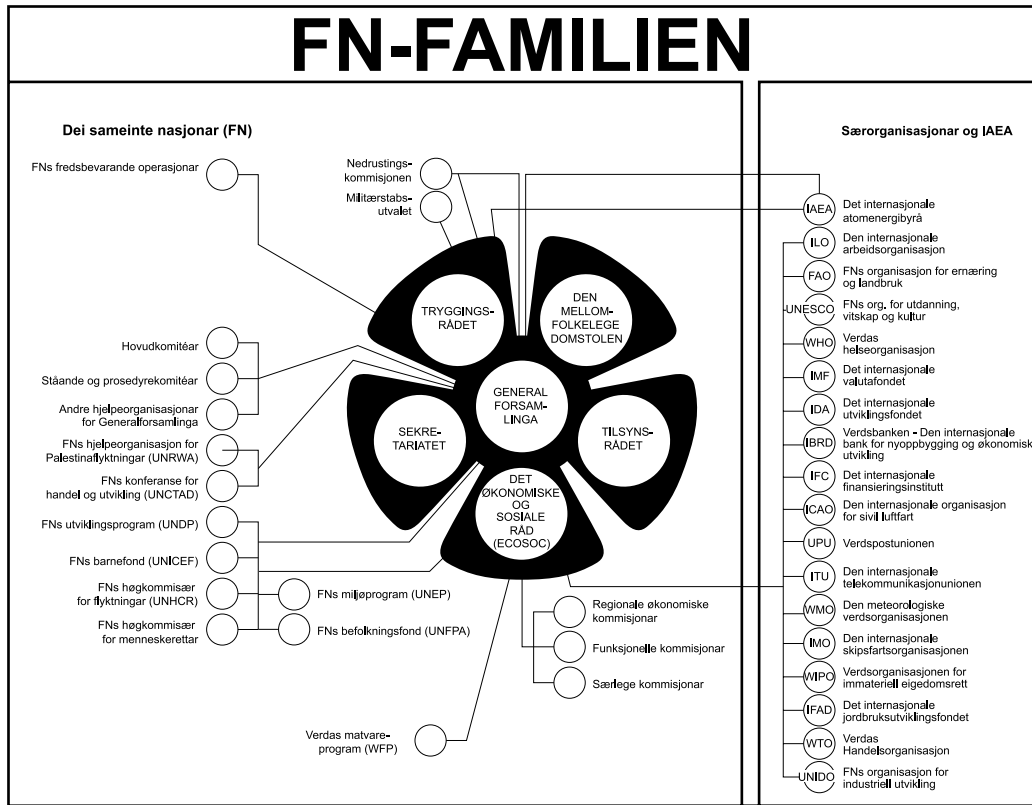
FN-FAMILIEN

Dei sameinte nasjonar (FN)

FNs fredsbevarande operasjonar

Nedrustingskommisjonen

Militærstabsutvalet

TRYGGINGSRÅDET

DEN MELLOMFOLKELEGE DOMSTOLEN

GENERALFORSAMLINGA

SEKRETARIATET

TILSYNSRÅDET

DET ØKONOMISKE OG SOSIALE RÅD (ECOSOC)

Hovudkomitéar

Ståande og prosedyrekomitéar

Andre hjelpeorganisasjonar for Generalforsamlinga

FNs hjelpeorganisasjon for Palestinaflyktningar (UNRWA)

FNs konferanse for handel og utvikling (UNCTAD)

FNs utviklingsprogram (UNDP)

FNs barnefond (UNICEF)

FNs høgkommisær for flyktningar (UNHCR)

FNs høgkommisær for menneskerettar

FNs miljøprogram (UNEP)

FNs befolkningsfond (UNFPA)

Regionale økonomiske kommisjonar

Funksjonelle kommisjonar

Særlege kommisjonar

Verdas matvareprogram (WFP)

Særorganisasjonar og IAEA

IAEA Det internasjonale atomenergibyrå

ILO Den internasjonale arbeidsorganisasjon

FAO FNs organisasjon for ernæring og landbruk

UNESCO FNs org. for utdanning, vitskap og kultur

WHO Verdas helseorganisasjon

IMF Det internasjonale valutafondet

IDA Det internasjonale utviklingsfondet

IBRD Verdsbanken - Den internasjonale bank for nyoppbygging og økonomisk utvikling

IFC Det internasjonale finansieringsinstitutt

ICAO Den internasjonale organisasjon for sivil luftfart

UPU Verdspostunionen

ITU Den internasjonale telekommunikasjonunionen

WMO Den meteorologiske verdsorganisasjonen

IMO Den internasjonale skipsfartsorganisasjonen

WIPO Verdsorganisasjonen for immateriell eigedomsrett

IFAD Det internasjonale jordbruksutviklingsfondet

WTO Verdas Handelsorganisasjon

UNIDO FNs organisasjon for industriell utvikling